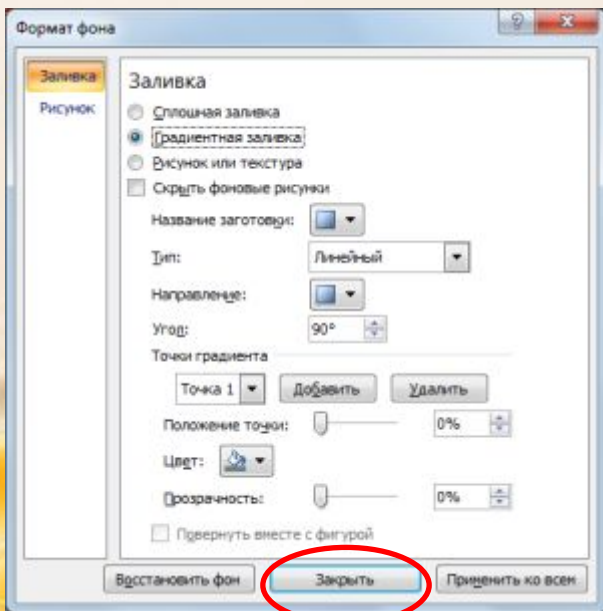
Формат фона

?

x

Заливка

Рисунок

Заливка

Сплошная заливка

Градиентная заливка

Рисунок или текстура

Скрыть фоновые рисунки

Название заготовки:

Тип:

Линейный

Направление:

Угол:

90°

Точки градиента

Точка 1

Добавить

Удалить

Положение точки:

0%

Цвет:

Прозрачность:

0%

Повернуть вместе с фигурой

Восстановить фон

Закрыть

Применить ко всем